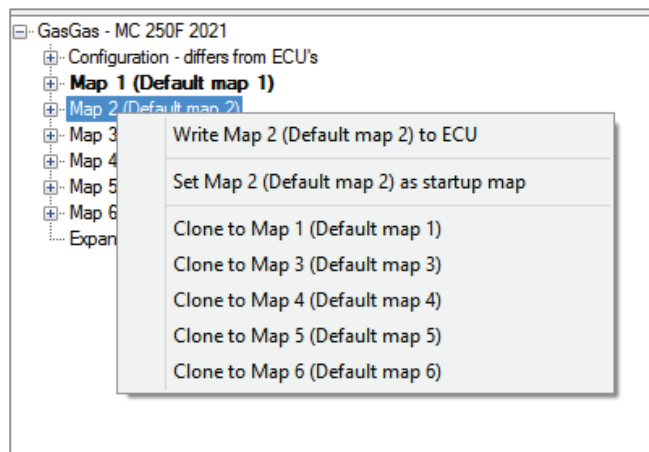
GasGas - MC 250F 2021
Configuration - differs from ECU's
**Map 1 (Default map 1)**
Map 2 (Default map 2)
Map 3
Map 4
Map 5
Map 6
Expan

Write Map 2 (Default map 2) to ECU
Set Map 2 (Default map 2) as startup map
Clone to Map 1 (Default map 1)
Clone to Map 3 (Default map 3)
Clone to Map 4 (Default map 4)
Clone to Map 5 (Default map 5)
Clone to Map 6 (Default map 6)